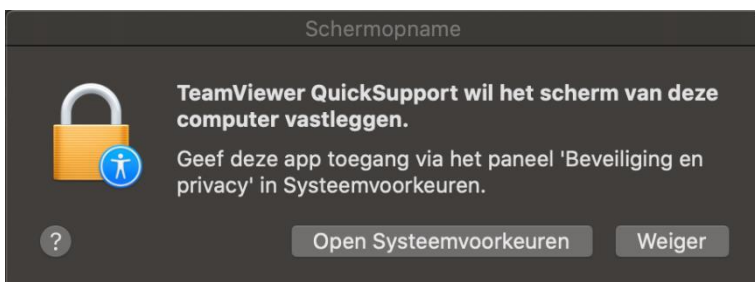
Schermopname

TeamViewer QuickSupport wil het scherm van deze computer vastleggen.

Geef deze app toegang via het paneel 'Beveiliging en privacy' in Systeemvoorkeuren.

?

Open Systeemvoorkeuren

Weiger